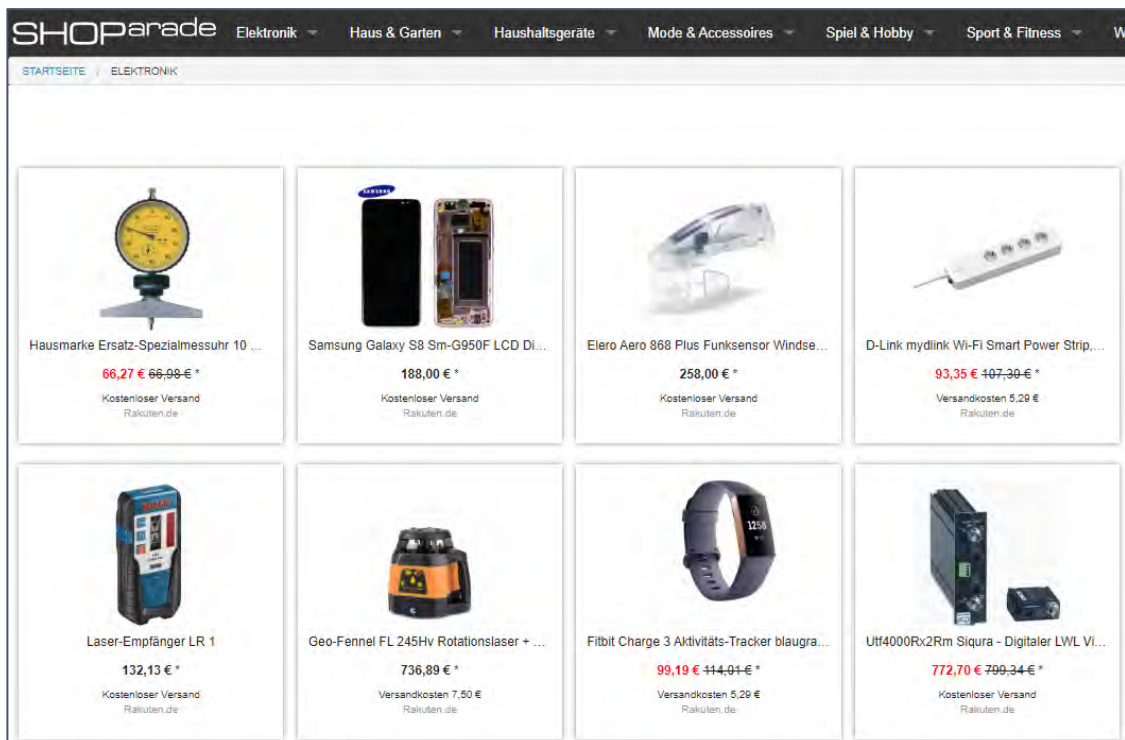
SHOParade Elektronik Haus & Garten Haushaltsgeräte Mode & Accessoires Spiel & Hobby Sport & Fitness W

STARTSEITE / ELEKTRONIK

Hausmarke Ersatz-Spezialmessuhr 10 ...
66,27 € ~~66,98 €~~ *
Kostenloser Versand
Rakuten.de

SAMSUNG
Samsung Galaxy S8 Sm-G950F LCD Di...
188,00 € *
Kostenloser Versand
Rakuten.de

Elero Aero 868 Plus Funksensor Windse...
258,00 € *
Kostenloser Versand
Rakuten.de

D-Link mydlink Wi-Fi Smart Power Strip,...
93,35 € ~~107,30 €~~ *
Versandkosten 5,29 €
Rakuten.de

Laser-Empfänger LR 1
132,13 € *
Kostenloser Versand
Rakuten.de

Geo-Fennel FL 245Hv Rotationslaser + ...
736,89 € *
Versandkosten 7,50 €
Rakuten.de

Fitbit Charge 3 Aktivitäts-Tracker blaugra...
99,19 € ~~114,01 €~~ *
Versandkosten 5,29 €
Rakuten.de

Utf4000Rx2Rm Siqura - Digitaler LWL Vi...
772,70 € ~~799,34 €~~ *
Kostenloser Versand
Rakuten.de